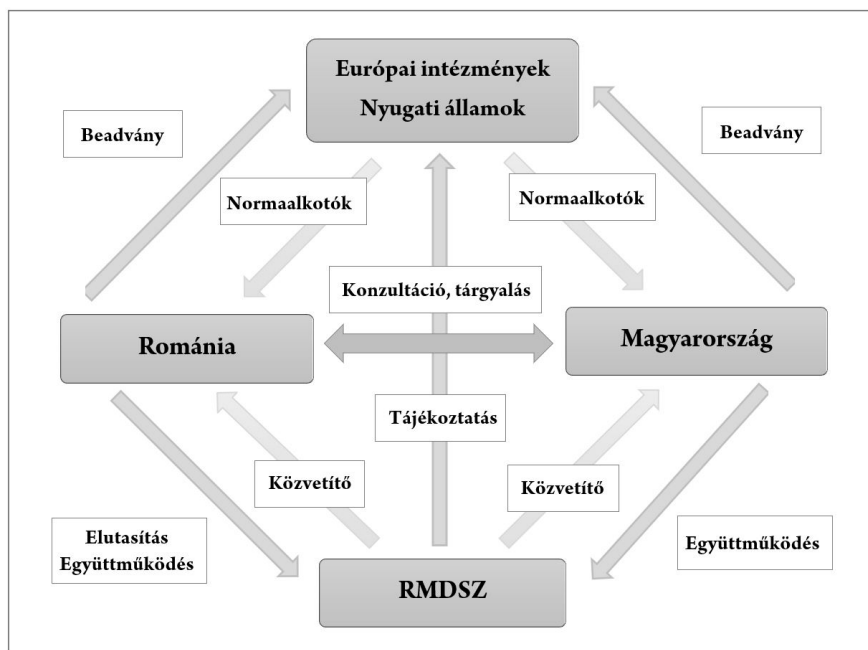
Európai intézmények
Nyugati államok

Beadvány

Beadvány

Normaalkotók

Normaalkotók

Konzultáció, tárgyalás

Románia

Magyarország

Tájékoztatás

Közvetítő

Közvetítő

Elutasítás
Együttműködés

Együttműködés

RMDSZ